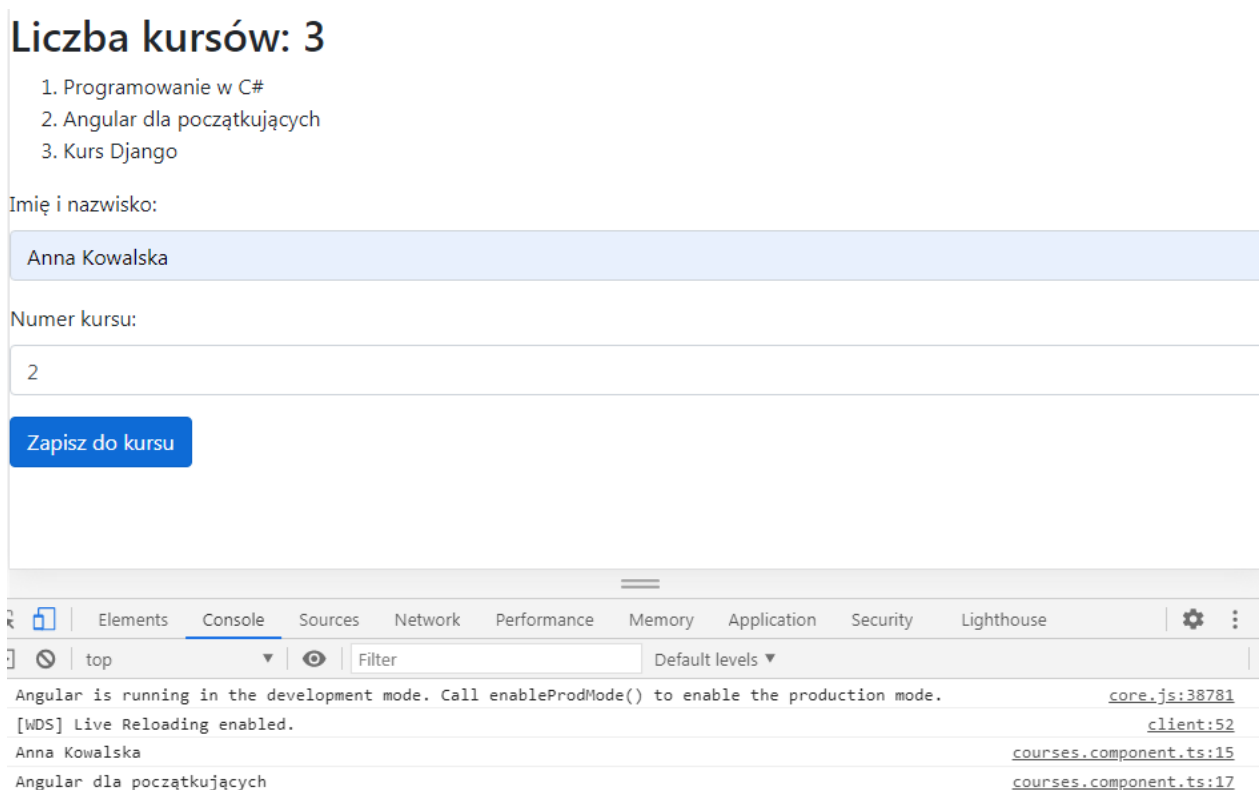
# Liczba kursów: 3

1. Programowanie w C#
2. Angular dla początkujących
3. Kurs Django

Imię i nazwisko:

Anna Kowalska

Numer kursu:

2

Zapisz do kursu

Elements Console Sources Network Performance Memory Application Security Lighthouse

top Filter Default levels ▼

Angular is running in the development mode. Call enableProdMode() to enable the production mode. core.js:38781
[WDS] Live Reloading enabled. client:52
Anna Kowalska courses.component.ts:15
Angular dla początkujących courses.component.ts:17